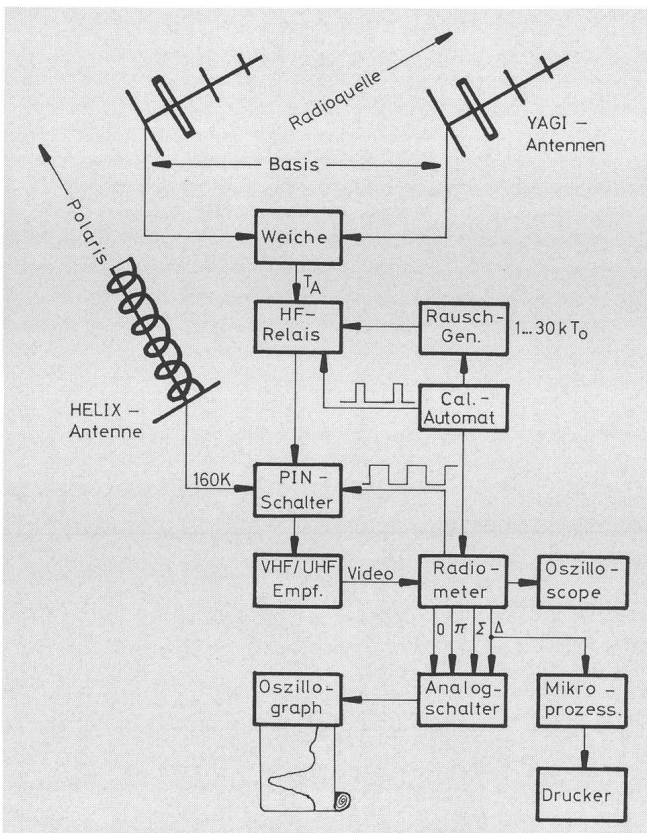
Radioquelle

YAGI – Antennen

Basis

Polaris

Weiche

$T_A$

HF-Relais

Rausch-Gen.

1...30 k$T_0$

Cal.-Automat

HELIX – Antenne

160K

PIN-Schalter

VHF/UHF Empf.

Video

Radiometer

Oszilloscope

0 $\pi$ $\Sigma$ $\Delta$

Oszillograph

Analogschalter

Mikroprozess.

Drucker